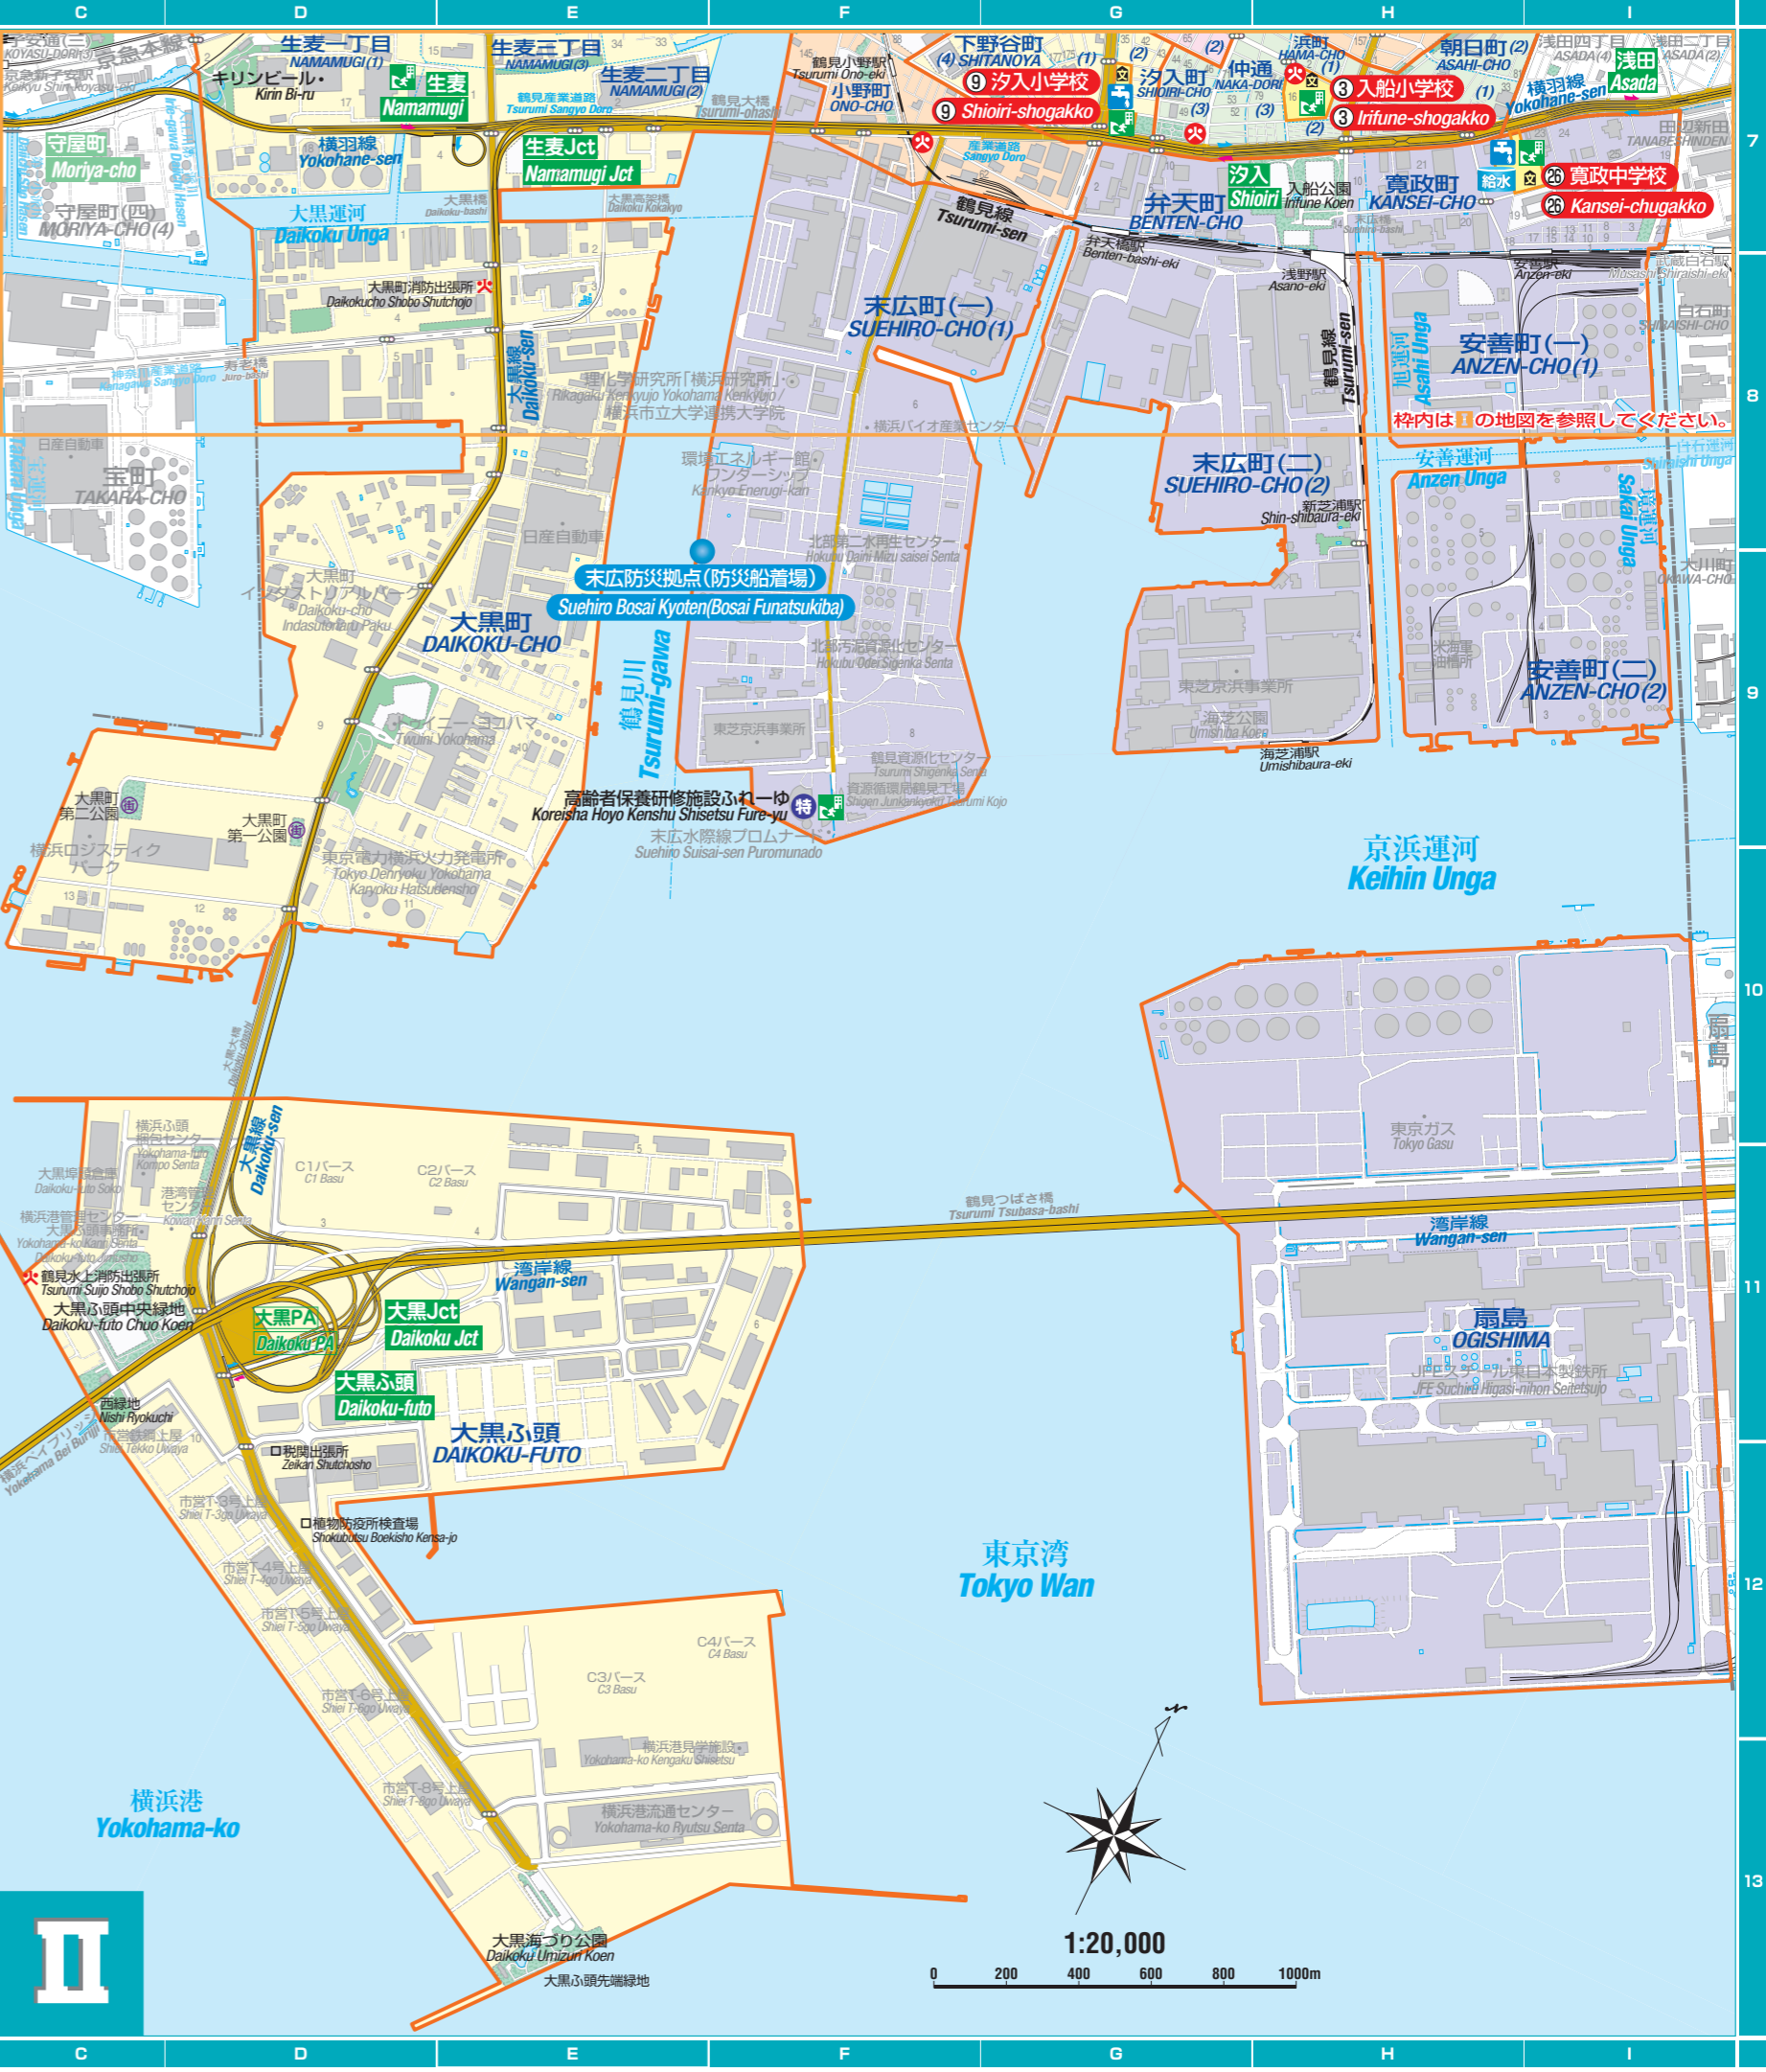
C D E F G H I

7
8
9
10
11
12
13

生麦一丁目
NAMAMUGI(1)
生麦三丁目
NAMAMUGI(3)
生麦二丁目
NAMAMUGI(2)
キリンビール・
Kirin Bi-ru
生麦
Namamugi
京急本線
京急新子安駅
Keikyu Shin-koyasu-eki
守屋町
Moriya-cho
守屋町(四)
MORIYA-CHO(4)
横羽線
Yokohane-sen
生麦Jct
Namamugi Jct
鶴見産業道路
Tsurumi Sangyo Doro
鶴見大橋
Tsurumi-ohashi
大黒運河
Daikoku Unga
大黒町消防出張所
Daikokucho Shobo Shutchojo
大黒線
Daikoku-sen
寿老橋
Juro-bashi
神奈川産業道路
Kanagawa Sangyo Doro
日産自動車
宝町
TAKARA-CHO
宝運河
Takara Unga
鶴見小野駅
Tsurumi Ono-eki
小野町
ONO-CHO
下野谷町
(4) SHITANOYA
(1)
(2)
9 汐入小学校
9 Shioiri-shogakko
汐入町
SHIOIRI-CHO
(3)
仲通
NAKA-DORI
(3)
浜町
HAMA-CHO
(1)
3 入船小学校
3 Irifune-shogakko
(2)
朝日町(2)
ASAHI-CHO
浅田四丁目
ASADA(4)
浅田
Asada
浅田二丁目
ASADA(2)
横羽線
Yokohane-sen
(1)
田辺新田
TANABESHINDEN
産業道路
Sangyo Doro
鶴見線
Tsurumi-sen
汐入
Shioiri
入船公園
Irifune Koen
弁天町
BENTEN-CHO
寛政町
KANSEI-CHO
給水
26 寛政中学校
26 Kansei-chugakko
弁天橋駅
Benten-bashi-eki
浅野駅
Asano-eki
安善駅
Anzen-eki
武蔵白石駅
Musashi Shiraishi-eki
白石町
SHIRAISHI-CHO
末広町(一)
SUEHIRO-CHO(1)
鶴見線
Tsurumi-sen
旭運河
Asahi Unga
安善町(一)
ANZEN-CHO(1)
枠内は I の地図を参照してください。
理化学研究所「横浜研究所」
Rikagaku Kenkyujo Yokohama Kenkyujo /
横浜市立大学連携大学院
横浜バイオ産業センター
環境エネルギー館
ワンダーシップ
Kankyo Energi-kan
末広町(二)
SUEHIRO-CHO(2)
新芝浦駅
Shin-shibaura-eki
安善運河
Anzen Unga
白石運河
Shiraishi Unga
境運河
Sakai Unga
大川町
OKAWA-CHO
日産自動車
北部第二水再生センター
Hokubu Daini Mizu saisei Senta
末広防災拠点(防災船着場)
Suehiro Bosai Kyoten(Bosai Funatsukiba)
大黒町
インダストリアルパーク
Daikoku-cho
Indasutoriaru Paku
大黒町
DAIKOKU-CHO
鶴見川
Tsurumi-gawa
北部汚泥資源化センター
Hokubu Odei Sigenka Senta
米海軍
油槽所
安善町(二)
ANZEN-CHO(2)
東芝京浜事業所
東芝京浜事業所
海芝公園
Umishiba Koen
海芝浦駅
Umishibaura-eki
ツイニーヨコハマ
Twuini Yokohama
鶴見資源化センター
Tsurumi Shigenka Senta
資源循環局鶴見工場
Shigen Junkankyoku Tsurumi Kojo
大黒町
第二公園
大黒町
第一公園
高齢者保養研修施設ふれーゆ
Koreisha Hoyo Kenshu Shisetsu Fure-yu
特
末広水際線プロムナード
Suehiro Suisai-sen Puromunado
横浜ロジスティクパーク
東京電力横浜火力発電所
Tokyo Denryoku Yokohama
Karyoku Hatsudensho
京浜運河
Keihin Unga
大黒大橋
Daikoku-ohashi
扇島
横浜ふ頭
梱包センター
Yokohama-futo
Konpo Senta
大黒埠頭倉庫
Daikoku-futo Soko
港湾管理センター
Kowan Kanri Senta
横浜港管理センター
大黒ふ頭事務所
Yokohama-ko Kanri Senta
Daikoku-futo Jimusho
大黒線
Daikoku-sen
C1バース
C1 Basu
C2バース
C2 Basu
鶴見つばさ橋
Tsurumi Tsubasa-bashi
東京ガス
Tokyo Gasu
湾岸線
Wangan-sen
鶴見水上消防出張所
Tsurumi Suijo Shobo Shutchojo
大黒ふ頭中央緑地
Daikoku-futo Chuo Koen
湾岸線
Wangan-sen
大黒PA
Daikoku PA
大黒Jct
Daikoku Jct
大黒ふ頭
Daikoku-futo
扇島
OGISHIMA
JFEスチール東日本製鉄所
JFE Suchiru Higasi-nihon Seitetsujo
西緑地
Nishi Ryokuchi
市営鉄鋼上屋
Shiei Tekko Uwaya
横浜ベイブリッジ
Yokohama Bei Burijji
税関出張所
Zeikan Shutchosho
大黒ふ頭
DAIKOKU-FUTO
市営T-3号上屋
Shiei T-3go Uwaya
植物防疫所検査場
Shokubutsu Boekisho Kensa-jo
市営T-4号上屋
Shiei T-4go Uwaya
市営T-5号上屋
Shiei T-5go Uwaya
東京湾
Tokyo Wan
C4バース
C4 Basu
C3バース
C3 Basu
市営T-6号上屋
Shiei T-6go Uwaya
横浜港見学施設
Yokohama-ko Kengaku Shisetsu
市営T-8号上屋
Shiei T-8go Uwaya
横浜港流通センター
Yokohama-ko Ryutsu Senta
横浜港
Yokohama-ko
II
大黒海づり公園
Daikoku Umizuri Koen
大黒ふ頭先端緑地
1:20,000
0 200 400 600 800 1000m